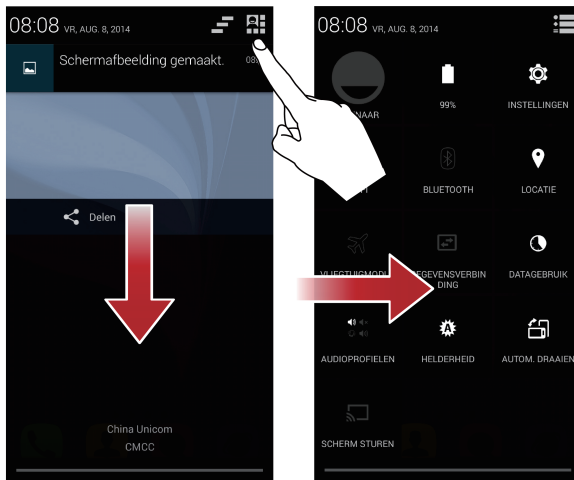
08:08 VR, AUG. 8, 2014

Schermafbeelding gemaakt. 08:

Delen

China Unicom
CMCC

08:08 VR, AUG. 8, 2014

NAAR

99%

INSTELLINGEN

BLUETOOTH

LOCATIE

VLIEGTUIGMODI

GEGEVENSVERBINDING

DATAGEBRUIK

AUDIOPROFIELEN

HELDERHEID

AUTOM. DRAAIEN

SCHERM STUREN